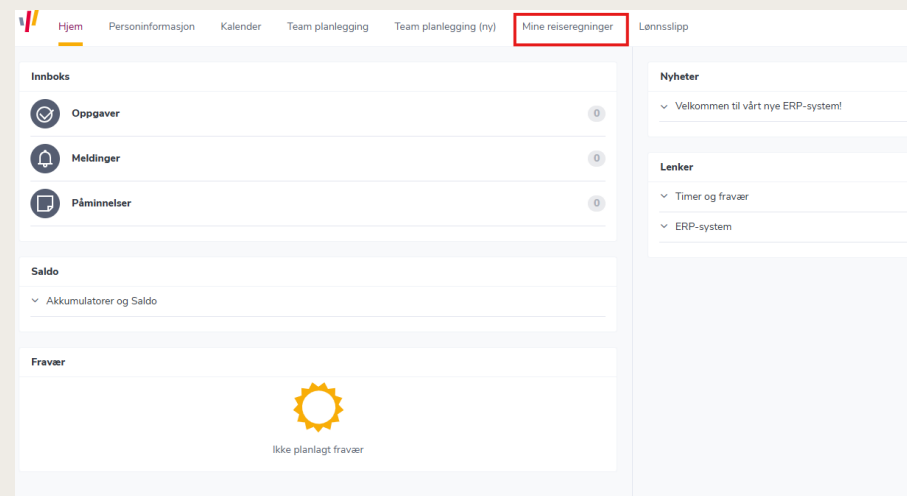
Hjem Personinformasjon Kalender Team planlegging Team planlegging (ny) Mine reiseregninger Lønnsslipp

Innboks

Oppgaver 0

Meldinger 0

Påminnelser 0

Saldo

Akkumulatorer og Saldo

Fravær

Ikke planlagt fravær

Nyheter

Velkommen til vårt nye ERP-system!

Lenker

Timer og fravær

ERP-system